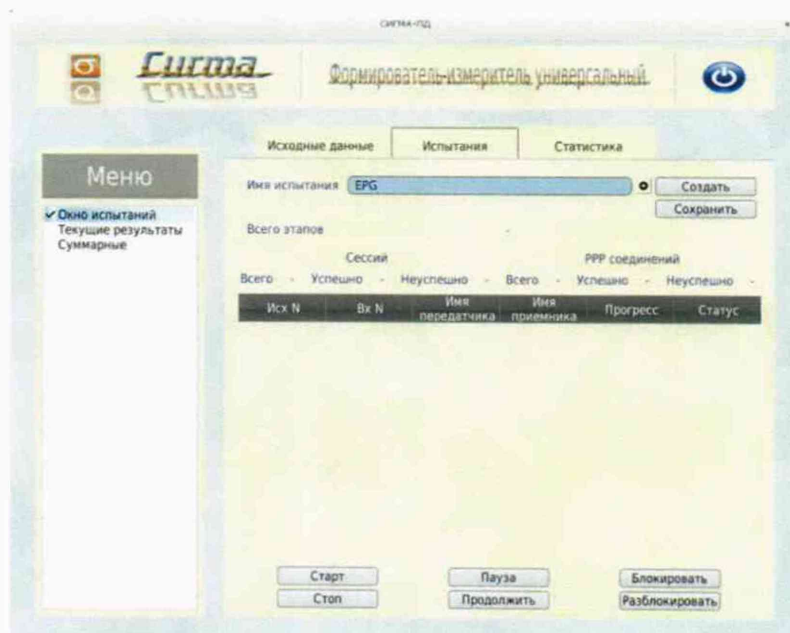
СИГМА-ПД

Сигма

Формирователь-измеритель универсальный

Меню

✓ Окно испытаний
Текущие результаты
Суммарные

Исходные данные | Испытания | Статистика

Имя испытания EPG

Создать

Сохранить

Всего этапов -

Сессий

Всего - Успешно - Неуспешно -

PPP соединений

Всего - Успешно - Неуспешно -

| Исх N | Вх N | Имя передатчика | Имя приемника | Прогресс | Статус |
|---|---|---|---|---|---|

Старт

Стоп

Пауза

Продолжить

Блокировать

Разблокировать